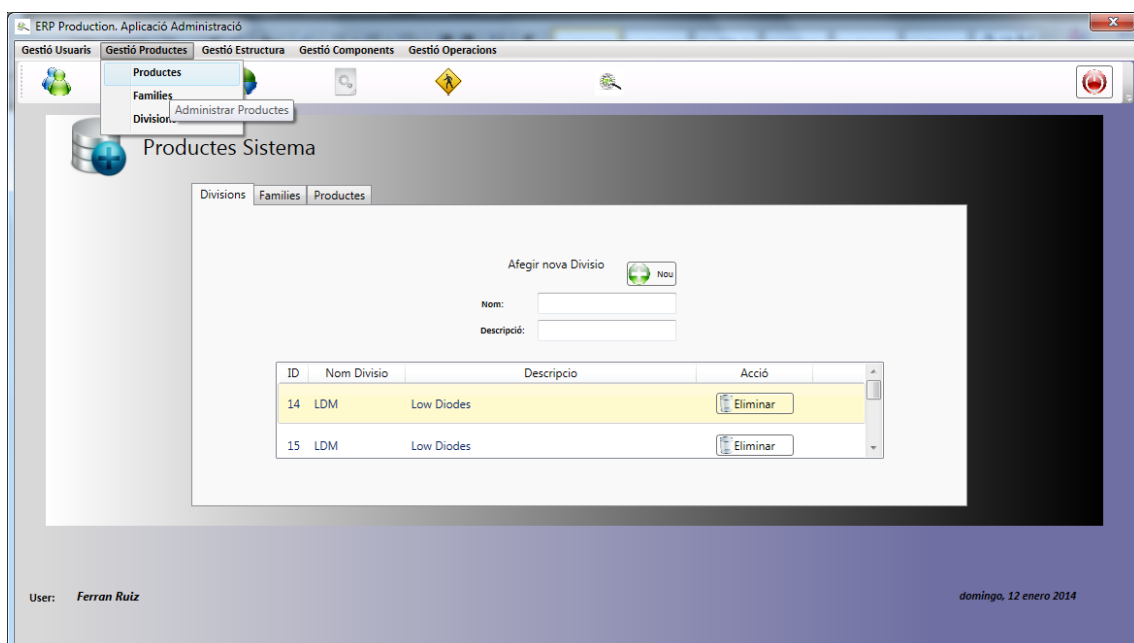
ERP Production. Aplicació Administració

Gestió Usuaris | Gestió Productes | Gestió Estructura | Gestió Components | Gestió Operacions

Productes
Families
Divisions
Administrar Productes

Productes Sistema

Divisions | Families | Productes

Afegir nova Divisio
Nou

Nom:
Descripció:

| ID | Nom Divisio | Descripcio | Acció |
|---|---|---|---|
| 14 | LDM | Low Diodes | Eliminar |
| 15 | LDM | Low Diodes | Eliminar |

User: Ferran Ruiz

domingo, 12 enero 2014